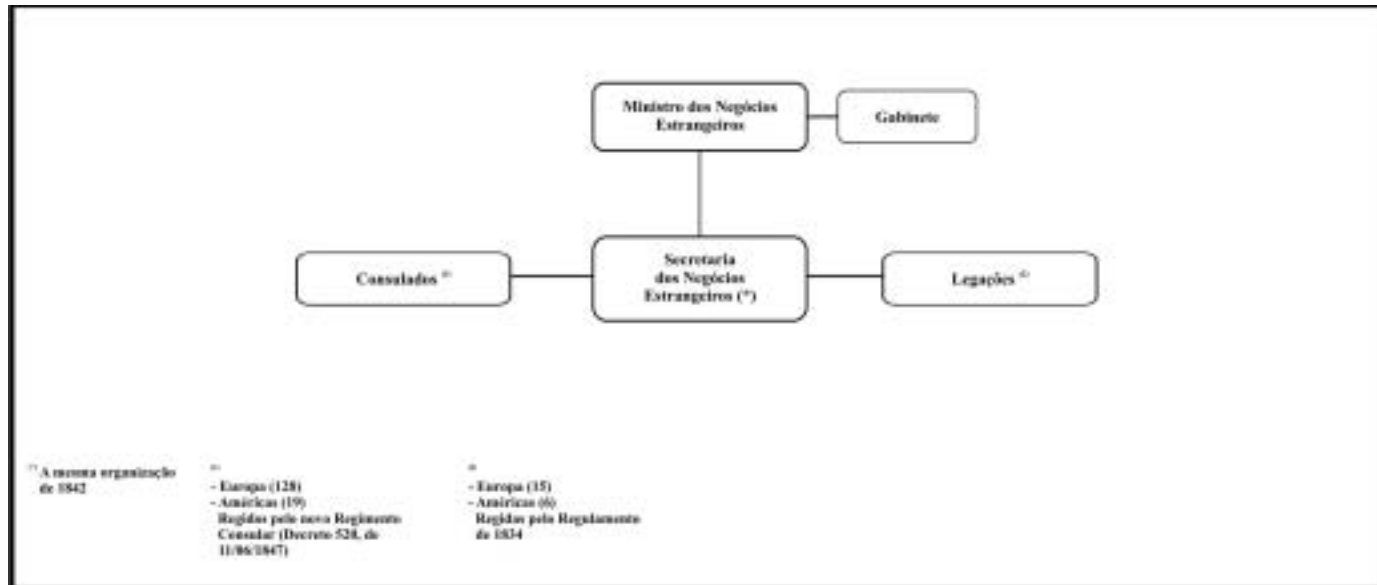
Ministro dos Negócios Estrangeiros

Gabinete

Secretaria dos Negócios Estrangeiros (*)

Consulados **

Legações *

(*) A mesma organização de 1842

**
- Europa (128)
- Américas (19)
Regidos pelo novo Regimento Consular (Decreto 520, de 11/06/1847)

*
- Europa (15)
- Américas (6)
Regidas pelo Regulamento de 1834